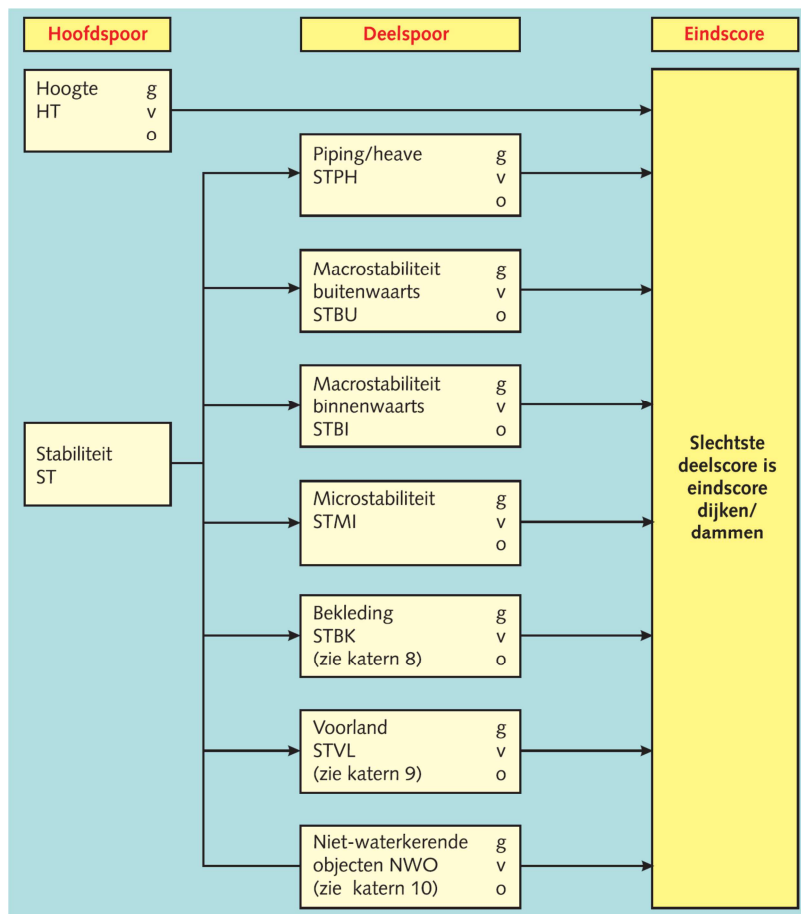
Hoofdspoor

Deelspoor

Eindscore

Hoogte g
HT v
o

Piping/heave g
STPH v
o

Macrostabiliteit g
buitenwaarts v
STBU o

Macrostabiliteit g
binnenwaarts v
STBI o

Stabiliteit
ST

Microstabiliteit g
STMI v
o

Bekleding g
STBK v
(zie katern 8) o

Voorland g
STVL v
(zie katern 9) o

Niet-waterkerende g
objecten NWO v
(zie katern 10) o

Slechtste deelscore is eindscore dijken/ dammen